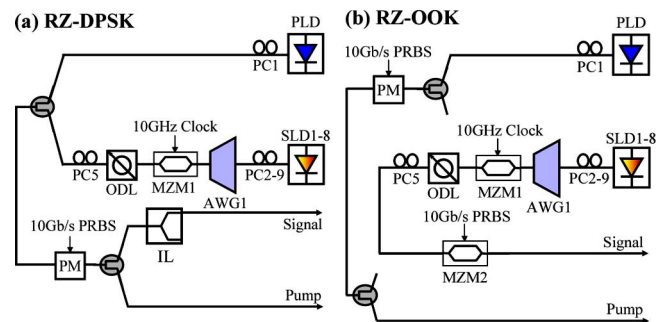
(a) RZ-DPSK

PLD

PC1

10GHz Clock

SLD1-8

PC5

ODL

MZM1

AWG1

PC2-9

10Gb/s PRBS

PM

IL

Signal

Pump

(b) RZ-OOK

10Gb/s PRBS

PLD

PM

PC1

10GHz Clock

SLD1-8

PC5

ODL

MZM1

AWG1

PC2-9

10Gb/s PRBS

Signal

MZM2

Pump